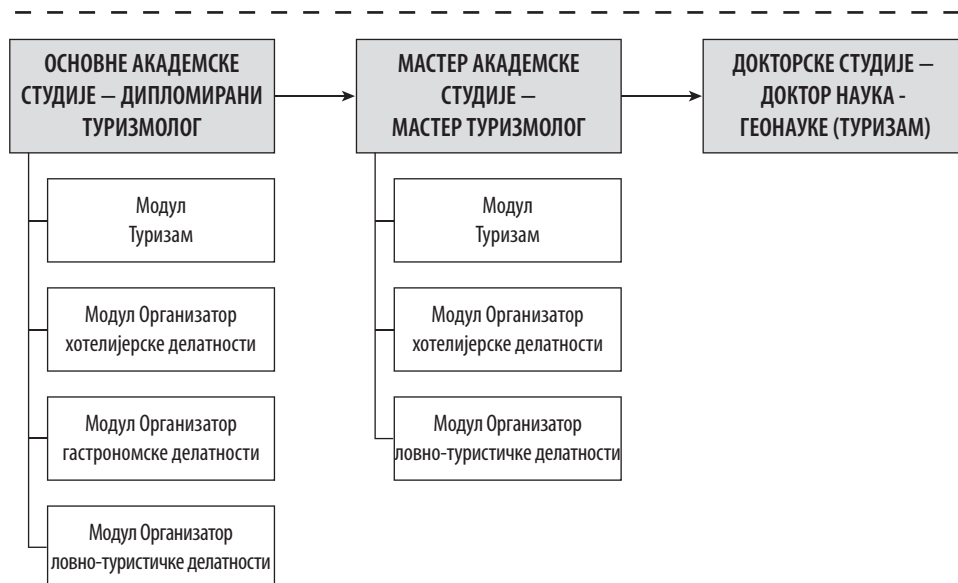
ОСНОВНЕ АКАДЕМСКЕ СТУДИЈЕ – ДИПЛОМИРАНИ ТУРИЗМОЛОГ

МАСТЕР АКАДЕМСКЕ СТУДИЈЕ – МАСТЕР ТУРИЗМОЛОГ

ДОКТОРСКЕ СТУДИЈЕ – ДОКТОР НАУКА - ГЕОНАУКЕ (ТУРИЗАМ)

Модул Туризам

Модул Организатор хотелијерске делатности

Модул Организатор гастрономске делатности

Модул Организатор ловно-туристичке делатности

Модул Туризам

Модул Организатор хотелијерске делатности

Модул Организатор ловно-туристичке делатности